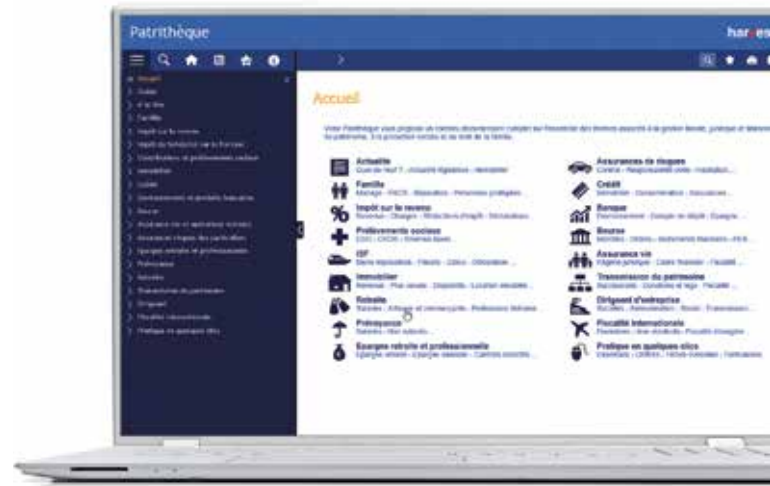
Patrithèque

har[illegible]

Accueil

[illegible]

Actualité
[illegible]

Famille
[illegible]

Impôt sur le revenu
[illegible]

Prélèvements sociaux
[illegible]

ISF
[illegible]

Immobilier
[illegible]

Retraite
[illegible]

Prévoyance
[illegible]

Epargne retraite et professionnelle
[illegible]

Assurances de risques
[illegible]

Crédit
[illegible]

Epargne
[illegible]

Bourse
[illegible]

Assurance vie
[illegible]

Transmission du patrimoine
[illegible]

Dirigeant d'entreprise
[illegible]

Fiscalité internationale
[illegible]

Pratique en quelques clics
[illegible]

Accueil
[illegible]